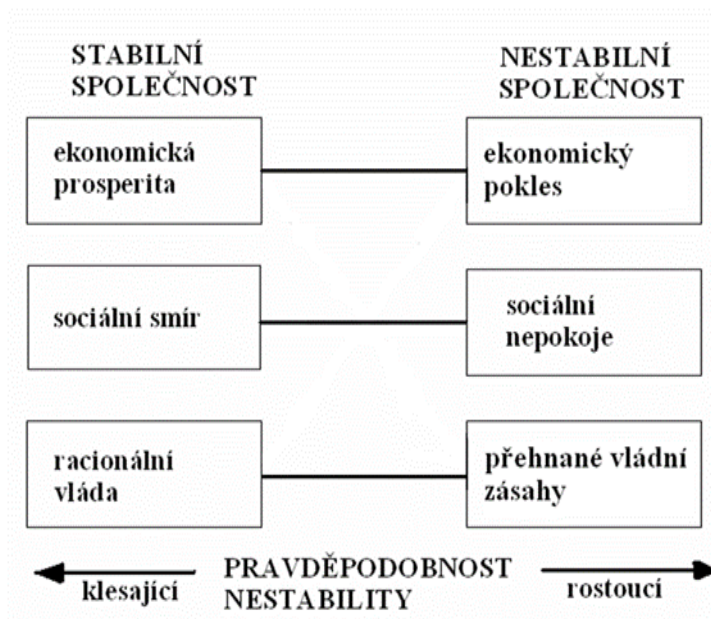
STABILNÍ SPOLEČNOST

NESTABILNÍ SPOLEČNOST

ekonomická prosperita

ekonomický pokles

sociální smír

sociální nepokoje

racionální vláda

přehnané vládní zásahy

klesající

PRAVDĚPODOBNOST NESTABILITY

rostoucí